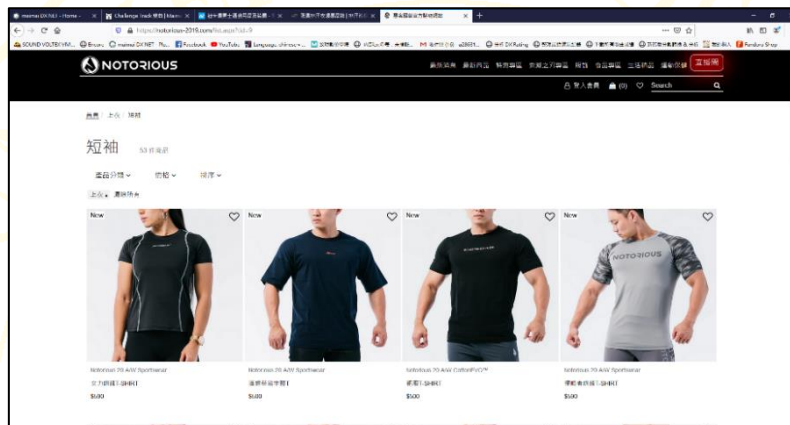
maimai DX NET | Home | Challenge track | 如果要不要... | 我要... | 男生...

https://notorious-2019.com/list.aspx?id=9

SOUND VOLTEX VIVI... | maimai DX NET | Facebook | YouTube | Language | maimai DX Rating

NOTORIOUS

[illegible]

登入會員 (0) Search

首頁 / 上衣 / 短袖

短袖 53 件商品

適合分類 ∨ 價格 ∨ 排序 ∨

上衣 × 重設所有

New

New

New

New

Notorious 20 A/W Sportswear
女力網眼T-SHIRT
$680

Notorious 20 A/W Sportswear
溫柔線條寬版T
$680

Notorious 20 A/W CottonPVC™
英雄T-SHIRT
$500

Notorious 20 A/W Sportswear
運動迷彩拼接T-SHIRT
$500

NOTORIOUS